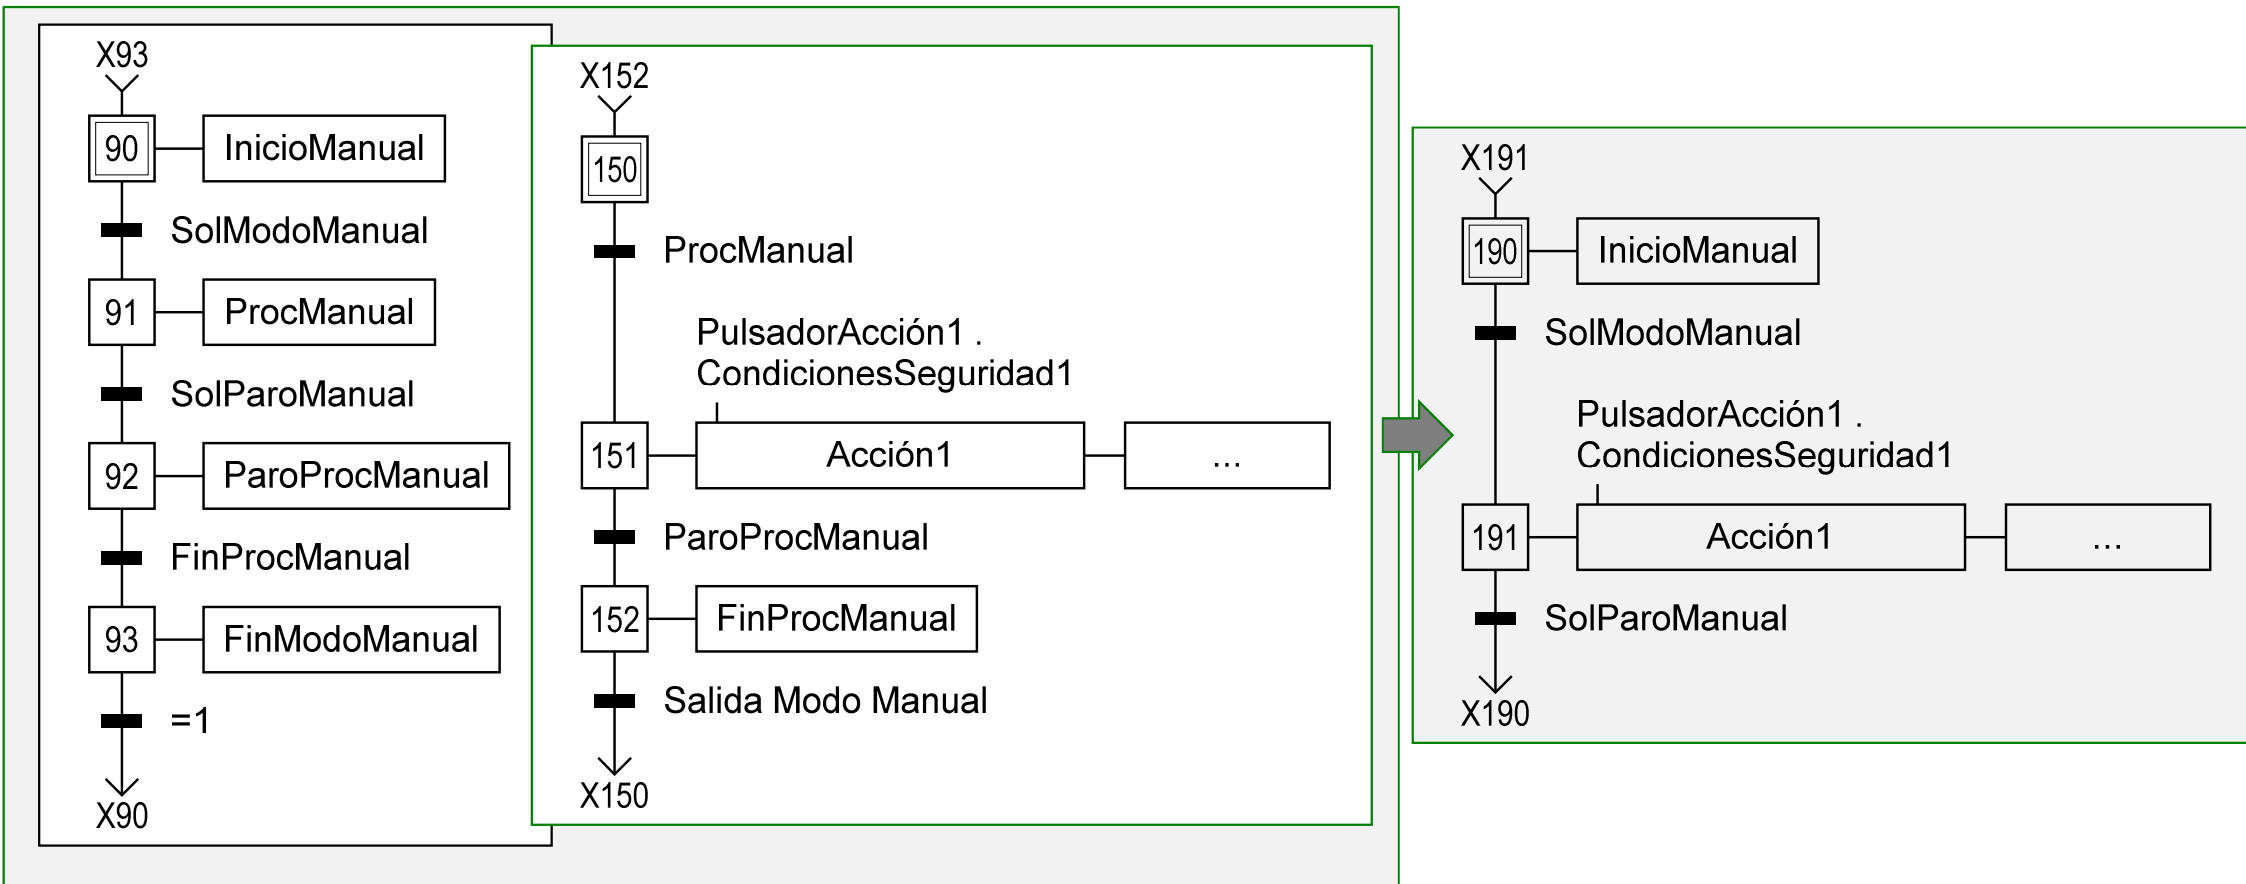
X93
90
InicioManual
SolModoManual
91
ProcManual
SolParoManual
92
ParoProcManual
FinProcManual
93
FinModoManual
=1
X90

X152
150
ProcManual
PulsadorAcción1 .
CondicionesSeguridad1
151
Acción1
...
ParoProcManual
152
FinProcManual
Salida Modo Manual
X150

X191
190
InicioManual
SolModoManual
PulsadorAcción1 .
CondicionesSeguridad1
191
Acción1
...
SolParoManual
X190